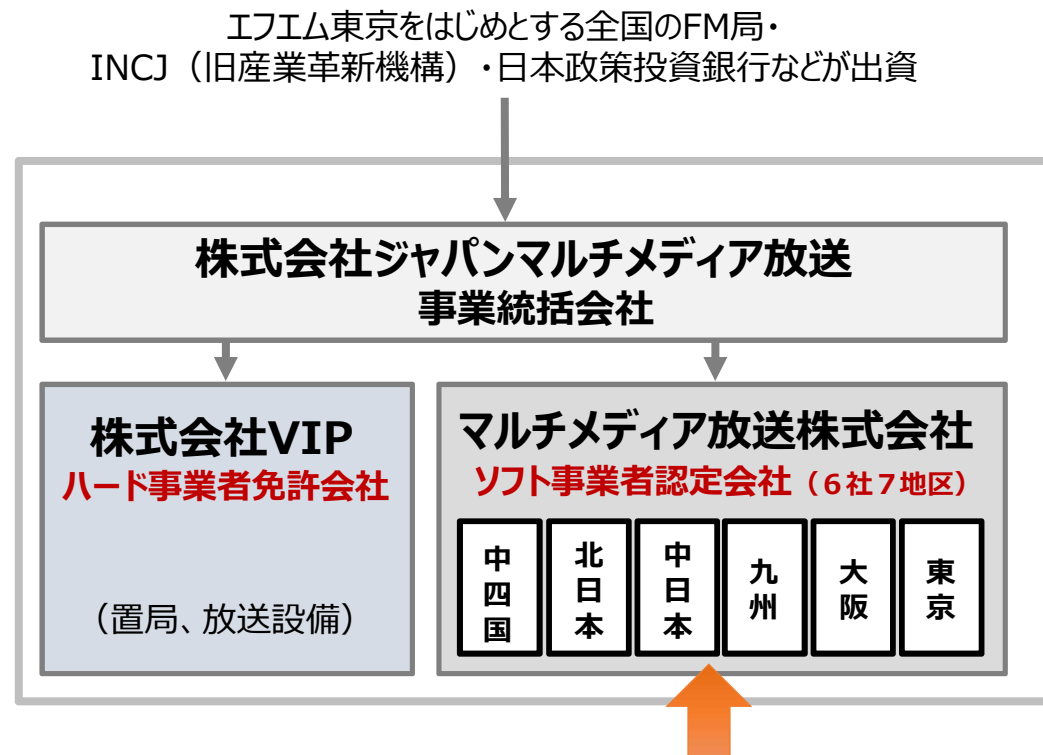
エフエム東京をはじめとする全国のFM局・
INCJ（旧産業革新機構）・日本政策投資銀行などが出資

株式会社ジャパンマルチメディア放送
事業統括会社

株式会社VIP
ハード事業者免許会社

（置局、放送設備）

マルチメディア放送株式会社
ソフト事業者認定会社（６社７地区）

中四国

北日本

中日本

九州

大阪

東京